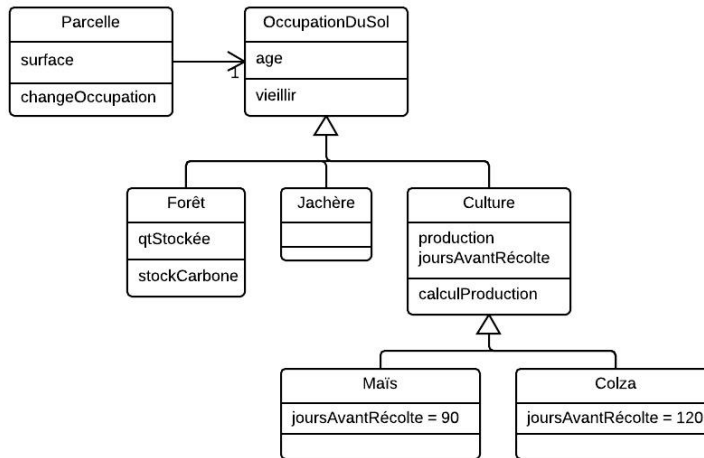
Parcelle
surface
changeOccupation

1

OccupationDuSol
age
vieillir

Forêt
qtStockée
stockCarbone

Jachère

Culture
production
joursAvantRécolte
calculProduction

Maïs
joursAvantRécolte = 90

Colza
joursAvantRécolte = 120